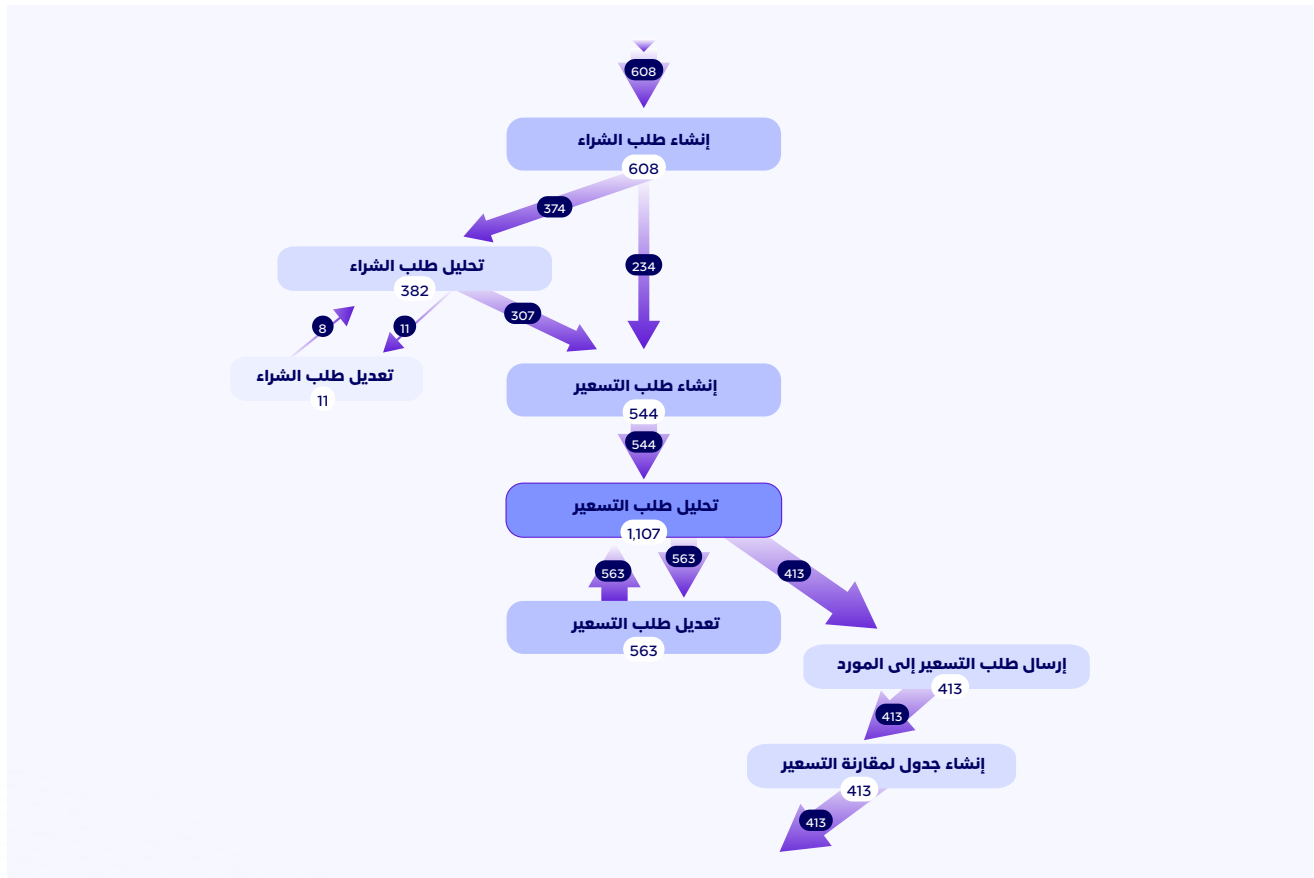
608

إنشاء طلب الشراء
608

374

234

تحليل طلب الشراء
382

8

11

307

تعديل طلب الشراء
11

إنشاء طلب التسعير
544

544

تحليل طلب التسعير
1,107

563

563

413

تعديل طلب التسعير
563

إرسال طلب التسعير إلى المورد
413

413

إنشاء جدول لمقارنة التسعير
413

413